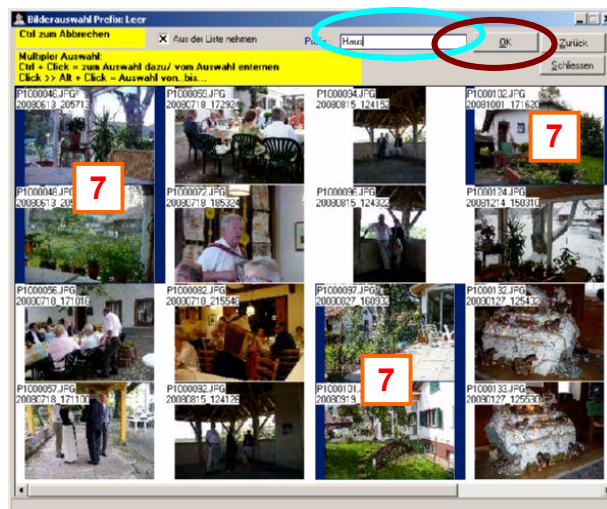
Bilderauswahl Prefix: Leer

Ctrl zum Abbrechen

Aus der Liste nehmen

Pr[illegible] Haus

OK

Zurück

Schliessen

Multipler Auswahl:
Ctrl + Click = zum Auswahl dazu/ vom Auswahl entfernen
Click >> Alt + Click = Auswahl von..bis...

P1000046.JPG
20080613_205713

P1000059.JPG
20080718_172926

P1000094.JPG
20080815_124153

P1000102.JPG
20081001_171620

7

P1000048.JPG
20080613_20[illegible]

7

P1000072.JPG
20080718_185324

P1000096.JPG
20080815_124323

P1000124.JPG
20081214_150310

P1000056.JPG
20080718_171016

P1000082.JPG
20080718_215548

P1000097.JPG
20080827_160933

P1000132.JPG
20090127_125432

P1000057.JPG
20080718_17110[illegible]

P1000092.JPG
20080815_124126

P1000101.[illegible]
20080919_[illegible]

7

P1000133.JPG
20090127_125538